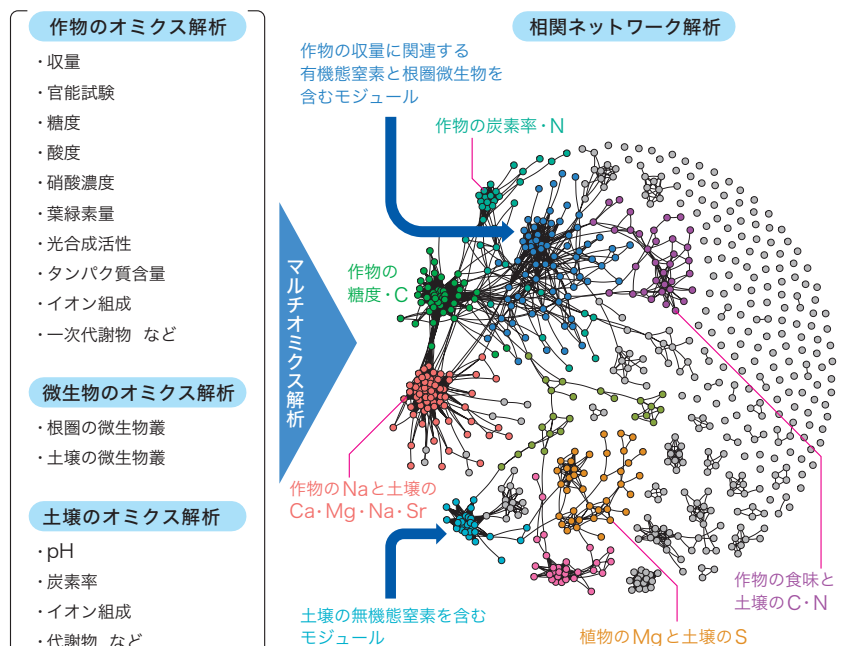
作物のオミクス解析

・収量
・官能試験
・糖度
・酸度
・硝酸濃度
・葉緑素量
・光合成活性
・タンパク質含量
・イオン組成
・一次代謝物　など

微生物のオミクス解析

・根圏の微生物叢
・土壌の微生物叢

土壌のオミクス解析

・pH
・炭素率
・イオン組成
・代謝物　など

マルチオミクス解析

相関ネットワーク解析

作物の収量に関連する有機態窒素と根圏微生物を含むモジュール

作物の炭素率・N

作物の糖度・C

作物のNaと土壌のCa・Mg・Na・Sr

土壌の無機態窒素を含むモジュール

植物のMgと土壌のS

作物の食味と土壌のC・N